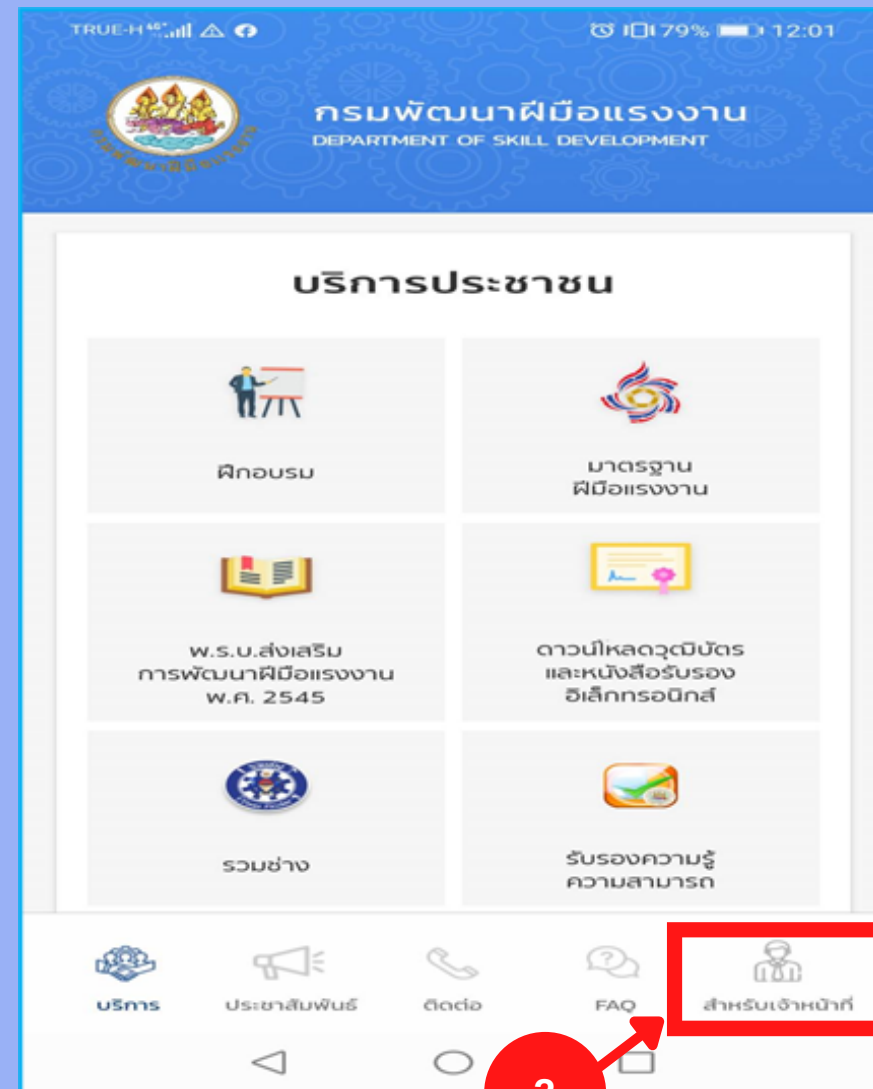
TRUE-H 4G

79% 12:01

กรมพัฒนาฝีมือแรงงาน
DEPARTMENT OF SKILL DEVELOPMENT

บริการประชาชน

ฝึกอบรม

มาตรฐาน ฝีมือแรงงาน

พ.ร.บ.ส่งเสริม การพัฒนาฝีมือแรงงาน พ.ศ. 2545

ดาวน์โหลดวุฒิบัตร และหนังสือรับรอง อิเล็กทรอนิกส์

รวมช่าง

รับรองความรู้ ความสามารถ

บริการ

ประชาสัมพันธ์

ติดต่อ

FAQ

สำหรับเจ้าหน้าที่

2